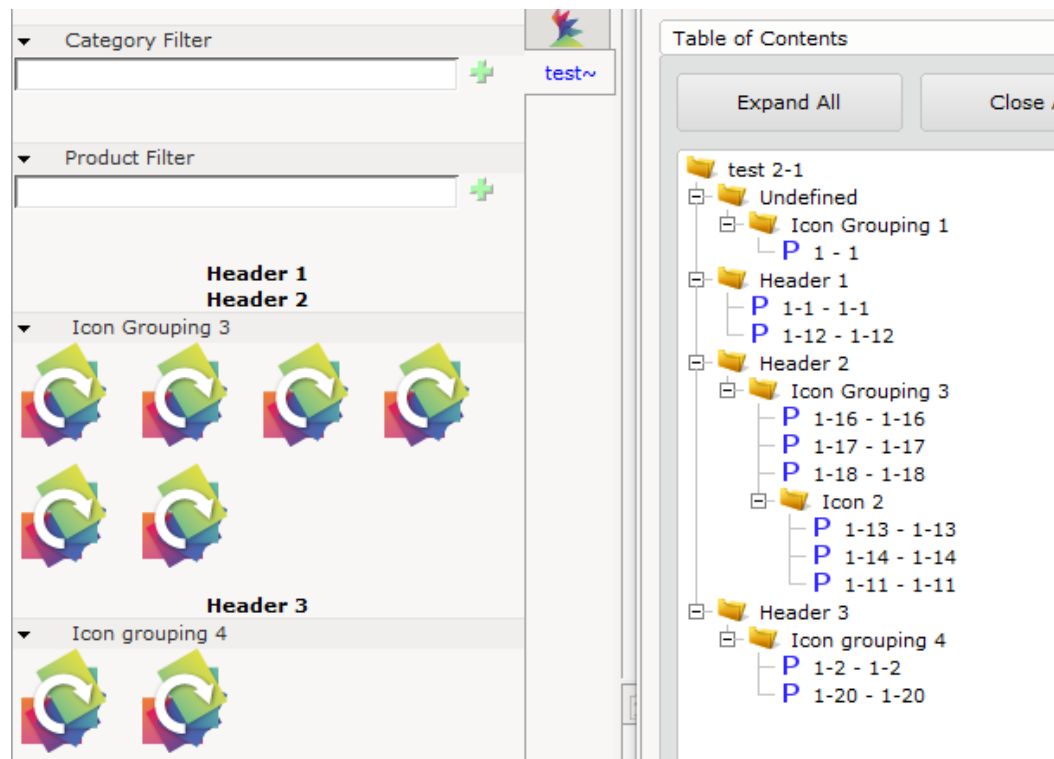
Category Filter

Product Filter

Header 1
Header 2

Icon Grouping 3

Header 3

Icon grouping 4

test~

Table of Contents

Expand All

Close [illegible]

test 2-1
Undefined
Icon Grouping 1
P 1 - 1
Header 1
P 1-1 - 1-1
P 1-12 - 1-12
Header 2
Icon Grouping 3
P 1-16 - 1-16
P 1-17 - 1-17
P 1-18 - 1-18
Icon 2
P 1-13 - 1-13
P 1-14 - 1-14
P 1-11 - 1-11
Header 3
Icon grouping 4
P 1-2 - 1-2
P 1-20 - 1-20